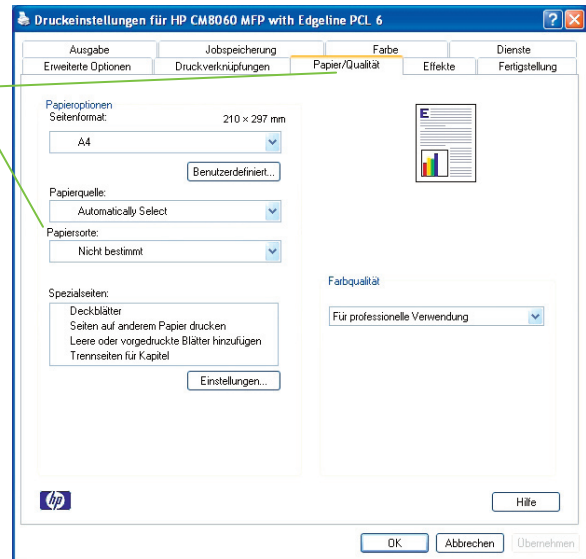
Druckeinstellungen für HP CM8060 MFP with Edgeline PCL 6

Ausgabe
Jobspeicherung
Farbe
Dienste
Erweiterte Optionen
Druckverknüpfungen
Papier/Qualität
Effekte
Fertigstellung

Papieroptionen
Seitenformat:
210 × 297 mm
A4
Benutzerdefiniert...
Papierquelle:
Automatically Select
Papiersorte:
Nicht bestimmt

Spezialseiten:
Deckblätter
Seiten auf anderem Papier drucken
Leere oder vorgedruckte Blätter hinzufügen
Trennseiten für Kapitel
Einstellungen...

E

Farbqualität
Für professionelle Verwendung

hp
Hilfe

OK
Abbrechen
Übernehmen